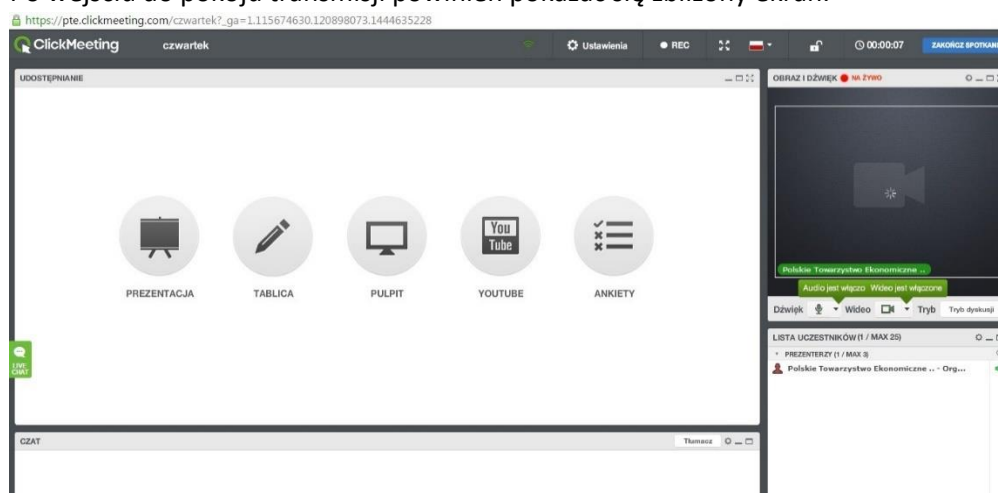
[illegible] do pokoju transmisji powinien pokazać się zbliżony ekran:

https://pte.clickmeeting.com/czwartek?_ga=1.115674630.120898073.1444635228

ClickMeeting czwartek

Ustawienia REC 00:00:07 ZAKOŃCZ SPOTKANI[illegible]

UDOSTĘPNIANIE

PREZENTACJA TABLICA PULPIT YOUTUBE ANKIETY

You Tube

LIVE CHAT

OBRAZ I DŹWIĘK NA ŻYWO

Polskie Towarzystwo Ekonomiczne ...

Audio jest włączo Wideo jest włączone

Dźwięk Wideo Tryb Tryb dyskusji

LISTA UCZESTNIKÓW (1 / MAX 25)

PREZENTERZY (1 / MAX 3)

Polskie Towarzystwo Ekonomiczne ... - Org...

CZAT

Tłumacz